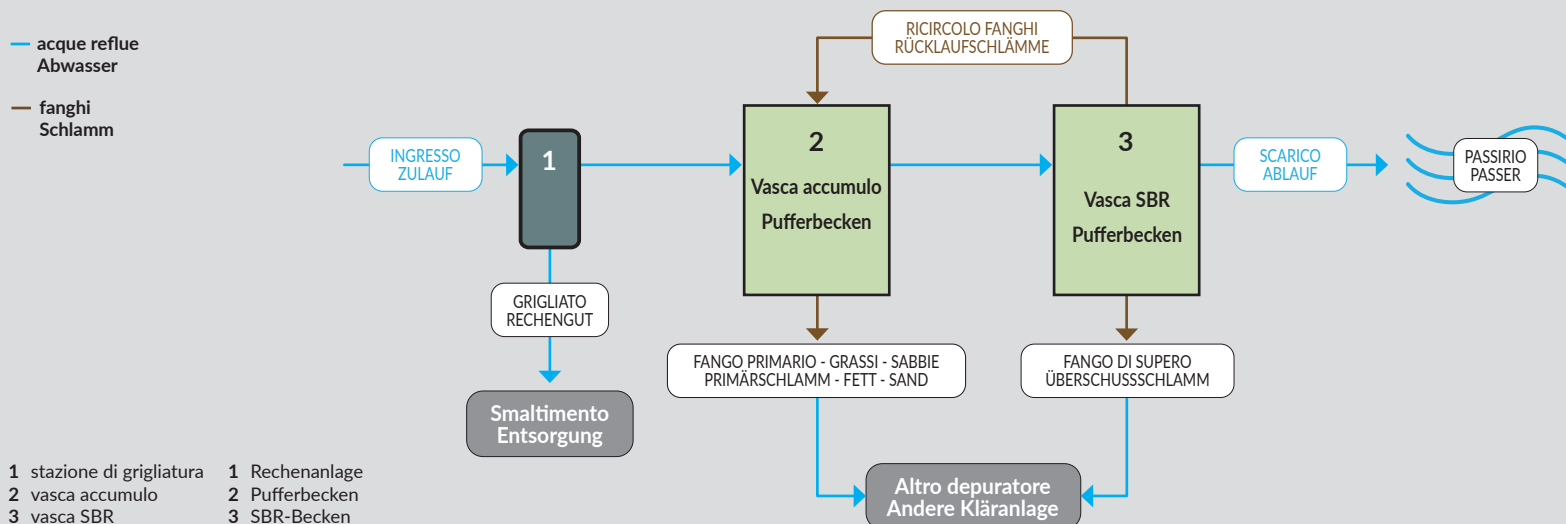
acque reflue
Abwasser

fanghi
Schlamm

RICIRCOLO FANGHI
RÜCKLAUFSCHLÄMME

INGRESSO
ZULAUF

1

2
Vasca accumulo
Pufferbecken

3
Vasca SBR
Pufferbecken

SCARICO
ABLAUF

PASSIRIO
PASSER

GRIGLIATO
RECHENGUT

Smaltimento
Entsorgung

FANGO PRIMARIO - GRASSI - SABBIE
PRIMÄRSCHLAMM - FETT - SAND

FANGO DI SUPERO
ÜBERSCHUSSSCHLAMM

Altro depuratore
Andere Kläranlage

**1** stazione di grigliatura
**2** vasca accumulo
**3** vasca SBR

**1** Rechenanlage
**2** Pufferbecken
**3** SBR-Becken